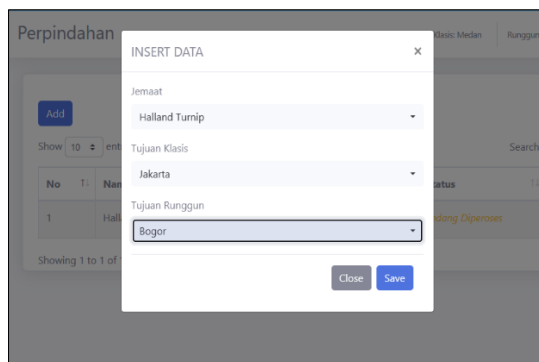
Perpindahan

Klasis Medan

Runggun

Add

Show 10 entries

Search

| No | Nar | Status |
|---|---|---|
| 1 | Hall | Sedang Diproses |

Showing 1 to 1 of 1

INSERT DATA

×

Jemaat

Halland Turnip

Tujuan Klasis

Jakarta

Tujuan Runggun

Bogor

Close

Save